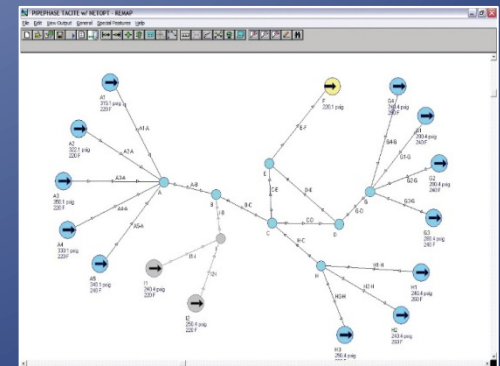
PIPEPHASE TACITE w/ NETOPT - REMAP
File Edit View Output General Special Features Help

A1
315.1 psig
220 F
A1-A
A2
322.1 psig
220 F
A2-A
A3
350.1 psig
220 F
A3-A
A4
330.1 psig
220 F
A4-A
A5
340.1 psig
240 F
A5-A
A
A-B
B
B-C
B-I
I
I1
240.4 psig
220 F
I2-I
I2
250.4 psig
220 F
C
C-D
D
C-E
E
E-F
F
220.1 psig
D-E
D-G
G
G1-G
G1
280.4 psig
240 F
G4-G
G4
240.4 psig
250 F
G2-G
G2
280.4 psig
240 F
G3-G
G3
280.4 psig
240 F
H-C
H
H1-H
H1
240.4 psig
250 F
H2-H
H2
240.4 psig
240 F
H3-H
H3
250.4 psig
220 F